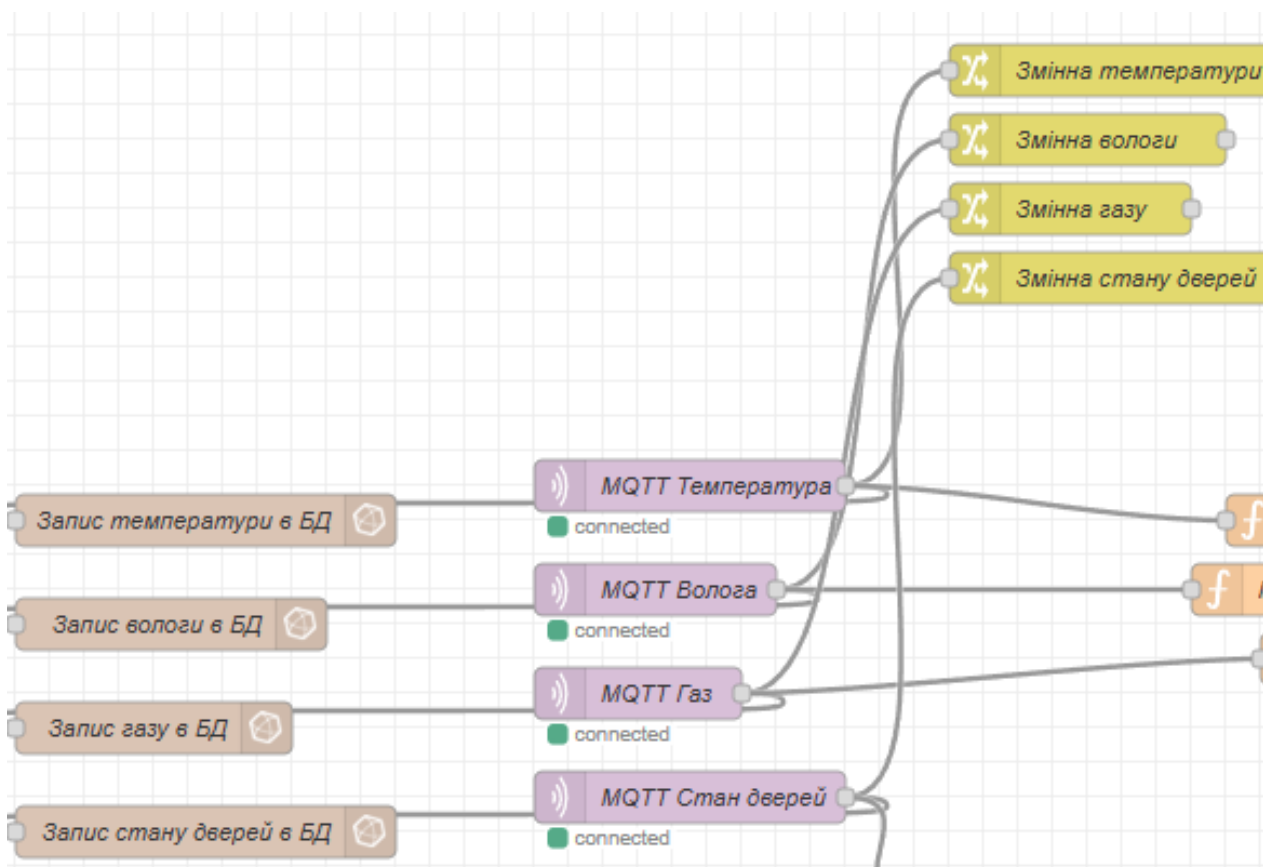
Змінна температури

Змінна вологи

Змінна газу

Змінна стану дверей

Запис температури в БД

MQTT Температура

connected

Запис вологи в БД

MQTT Волога

connected

Запис газу в БД

MQTT Газ

connected

Запис стану дверей в БД

MQTT Стан дверей

connected